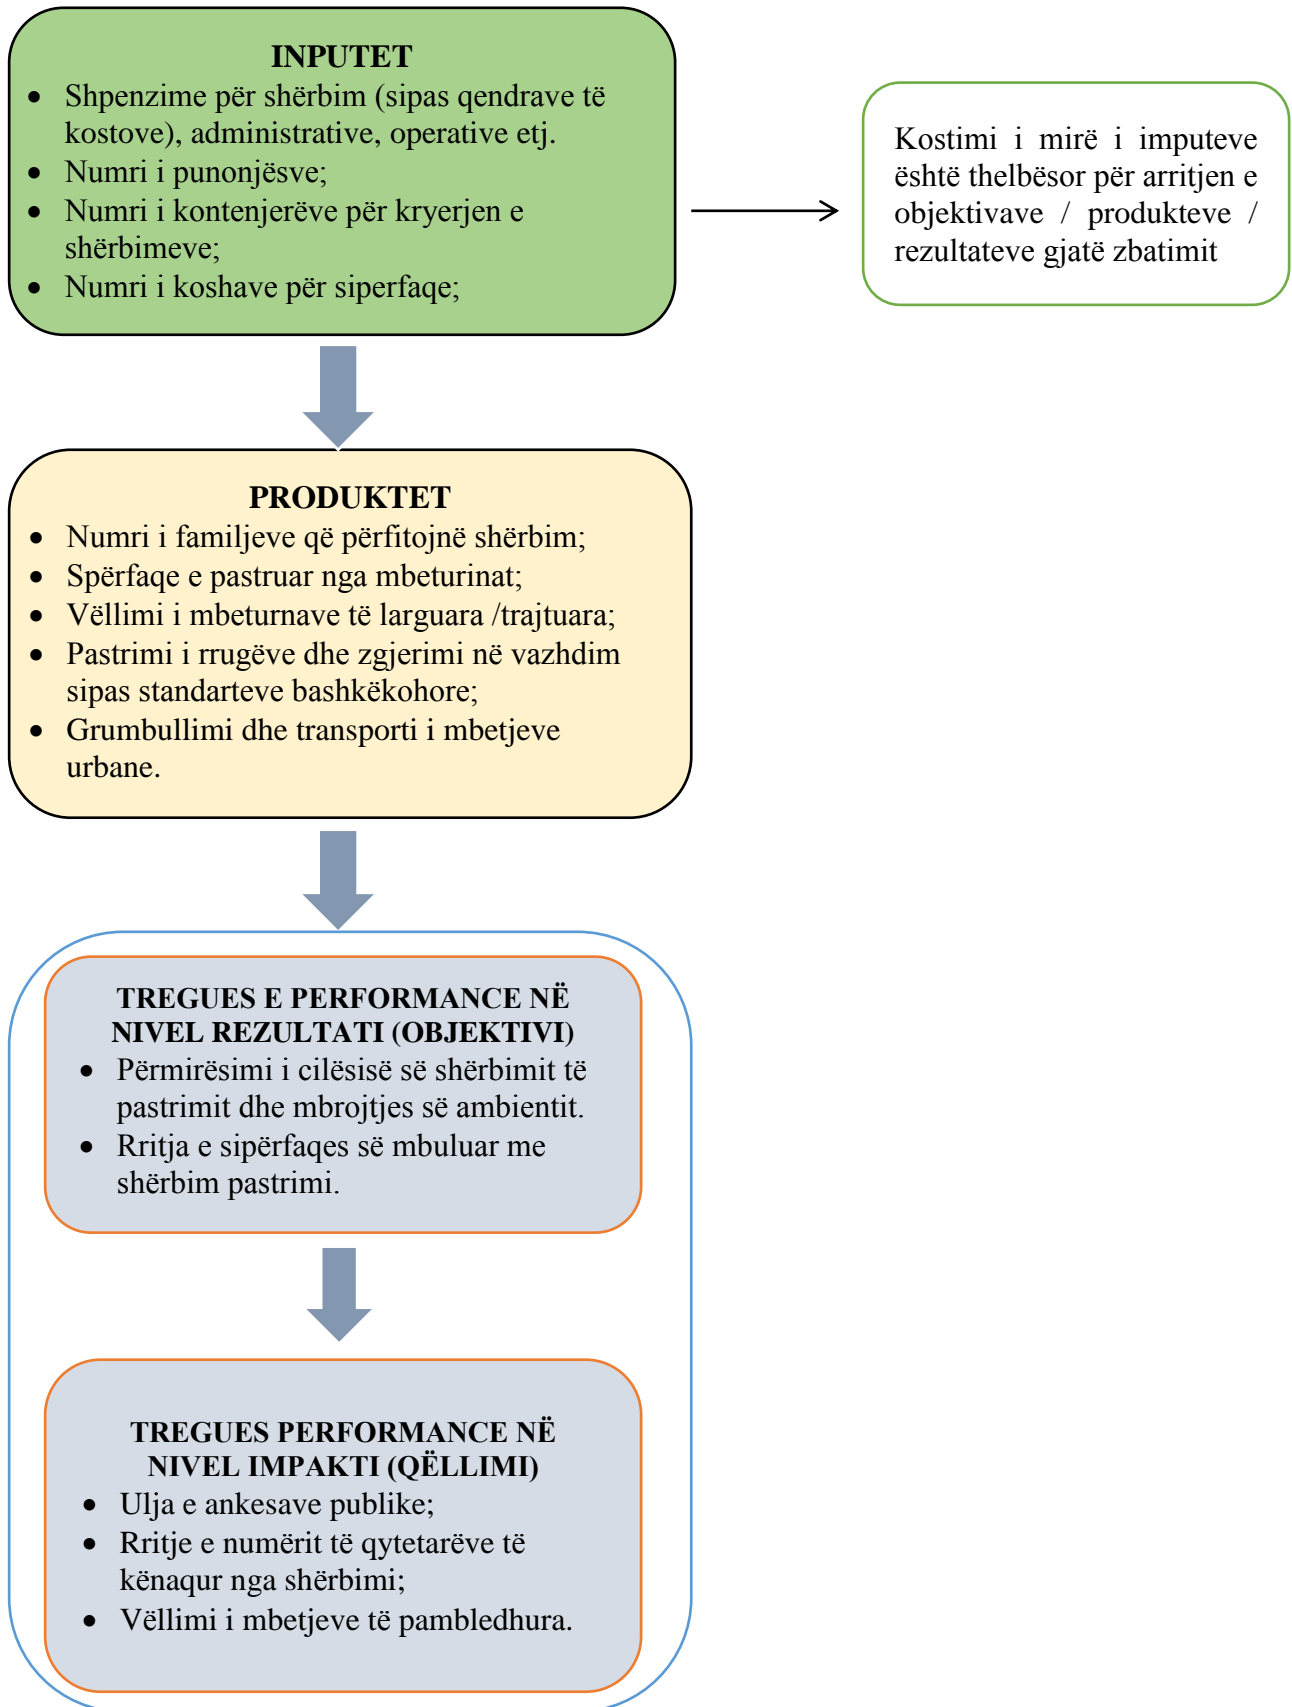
INPUTET

- Shpenzime për shërbim (sipas qendrave të kostove), administrative, operative etj.
- Numri i punonjësve;
- Numri i kontenjerëve për kryerjen e shërbimeve;
- Numri i koshave për siperfaqe;

Kostimi i mirë i imputeve është thelbësor për arritjen e objektivave / produkteve / rezultateve gjatë zbatimit

PRODUKTET

- Numri i familjeve që përfitojnë shërbim;
- Spërfaqe e pastruar nga mbeturinat;
- Vëllimi i mbeturnave të larguara /trajtuara;
- Pastrimi i rrugëve dhe zgjerimi në vazhdim sipas standarteve bashkëkohore;
- Grumbullimi dhe transporti i mbetjeve urbane.

TREGUES E PERFORMANCE NË NIVEL REZULTATI (OBJEKTIVI)

- Përmirësimi i cilësisë së shërbimit të pastrimit dhe mbrojtjes së ambientit.
- Rritja e sipërfaqes së mbuluar me shërbim pastrimi.

TREGUES PERFORMANCE NË NIVEL IMPAKTI (QËLLIMI)

- Ulja e ankesave publike;
- Rritje e numërit të qytetarëve të kënaqur nga shërbimi;
- Vëllimi i mbetjeve të pambledhura.